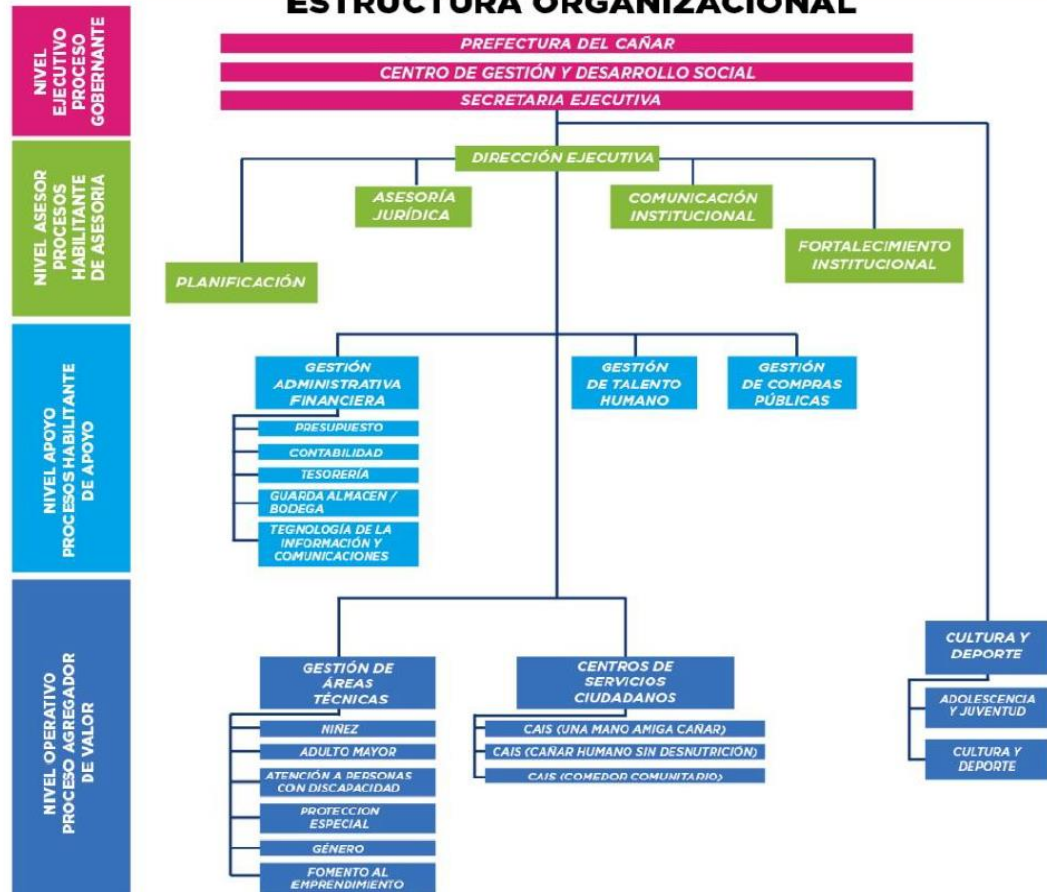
ESTRUCTURA ORGANIZACIONAL

NIVEL EJECUTIVO PROCESO GOBERNANTE

PREFECTURA DEL CAÑAR
CENTRO DE GESTIÓN Y DESARROLLO SOCIAL
SECRETARIA EJECUTIVA

NIVEL ASESOR PROCESOS HABILITANTE DE ASESORIA

DIRECCIÓN EJECUTIVA
ASESORÍA JURÍDICA
COMUNICACIÓN INSTITUCIONAL
FORTALECIMIENTO INSTITUCIONAL
PLANIFICACIÓN

NIVEL APOYO PROCESOS HABILITANTE DE APOYO

GESTIÓN ADMINISTRATIVA FINANCIERA
PRESUPUESTO
CONTABILIDAD
TESORERÍA
GUARDA ALMACEN / BODEGA
TEGNOLOGÍA DE LA INFORMACIÓN Y COMUNICACIONES
GESTIÓN DE TALENTO HUMANO
GESTIÓN DE COMPRAS PÚBLICAS

NIVEL OPERATIVO PROCESO AGREGADOR DE VALOR

GESTIÓN DE ÁREAS TÉCNICAS
NIÑEZ
ADULTO MAYOR
ATENCIÓN A PERSONAS CON DISCAPACIDAD
PROTECCION ESPECIAL
GÉNERO
FOMENTO AL EMPRENDIMIENTO

CENTROS DE SERVICIOS CIUDADANOS
CAIS (UNA MANO AMIGA CAÑAR)
CAIS (CAÑAR HUMANO SIN DESNUTRICIÓN)
CAIS (COMEDOR COMUNITARIO)

CULTURA Y DEPORTE
ADOLESCENCIA Y JUVENTUD
CULTURA Y DEPORTE